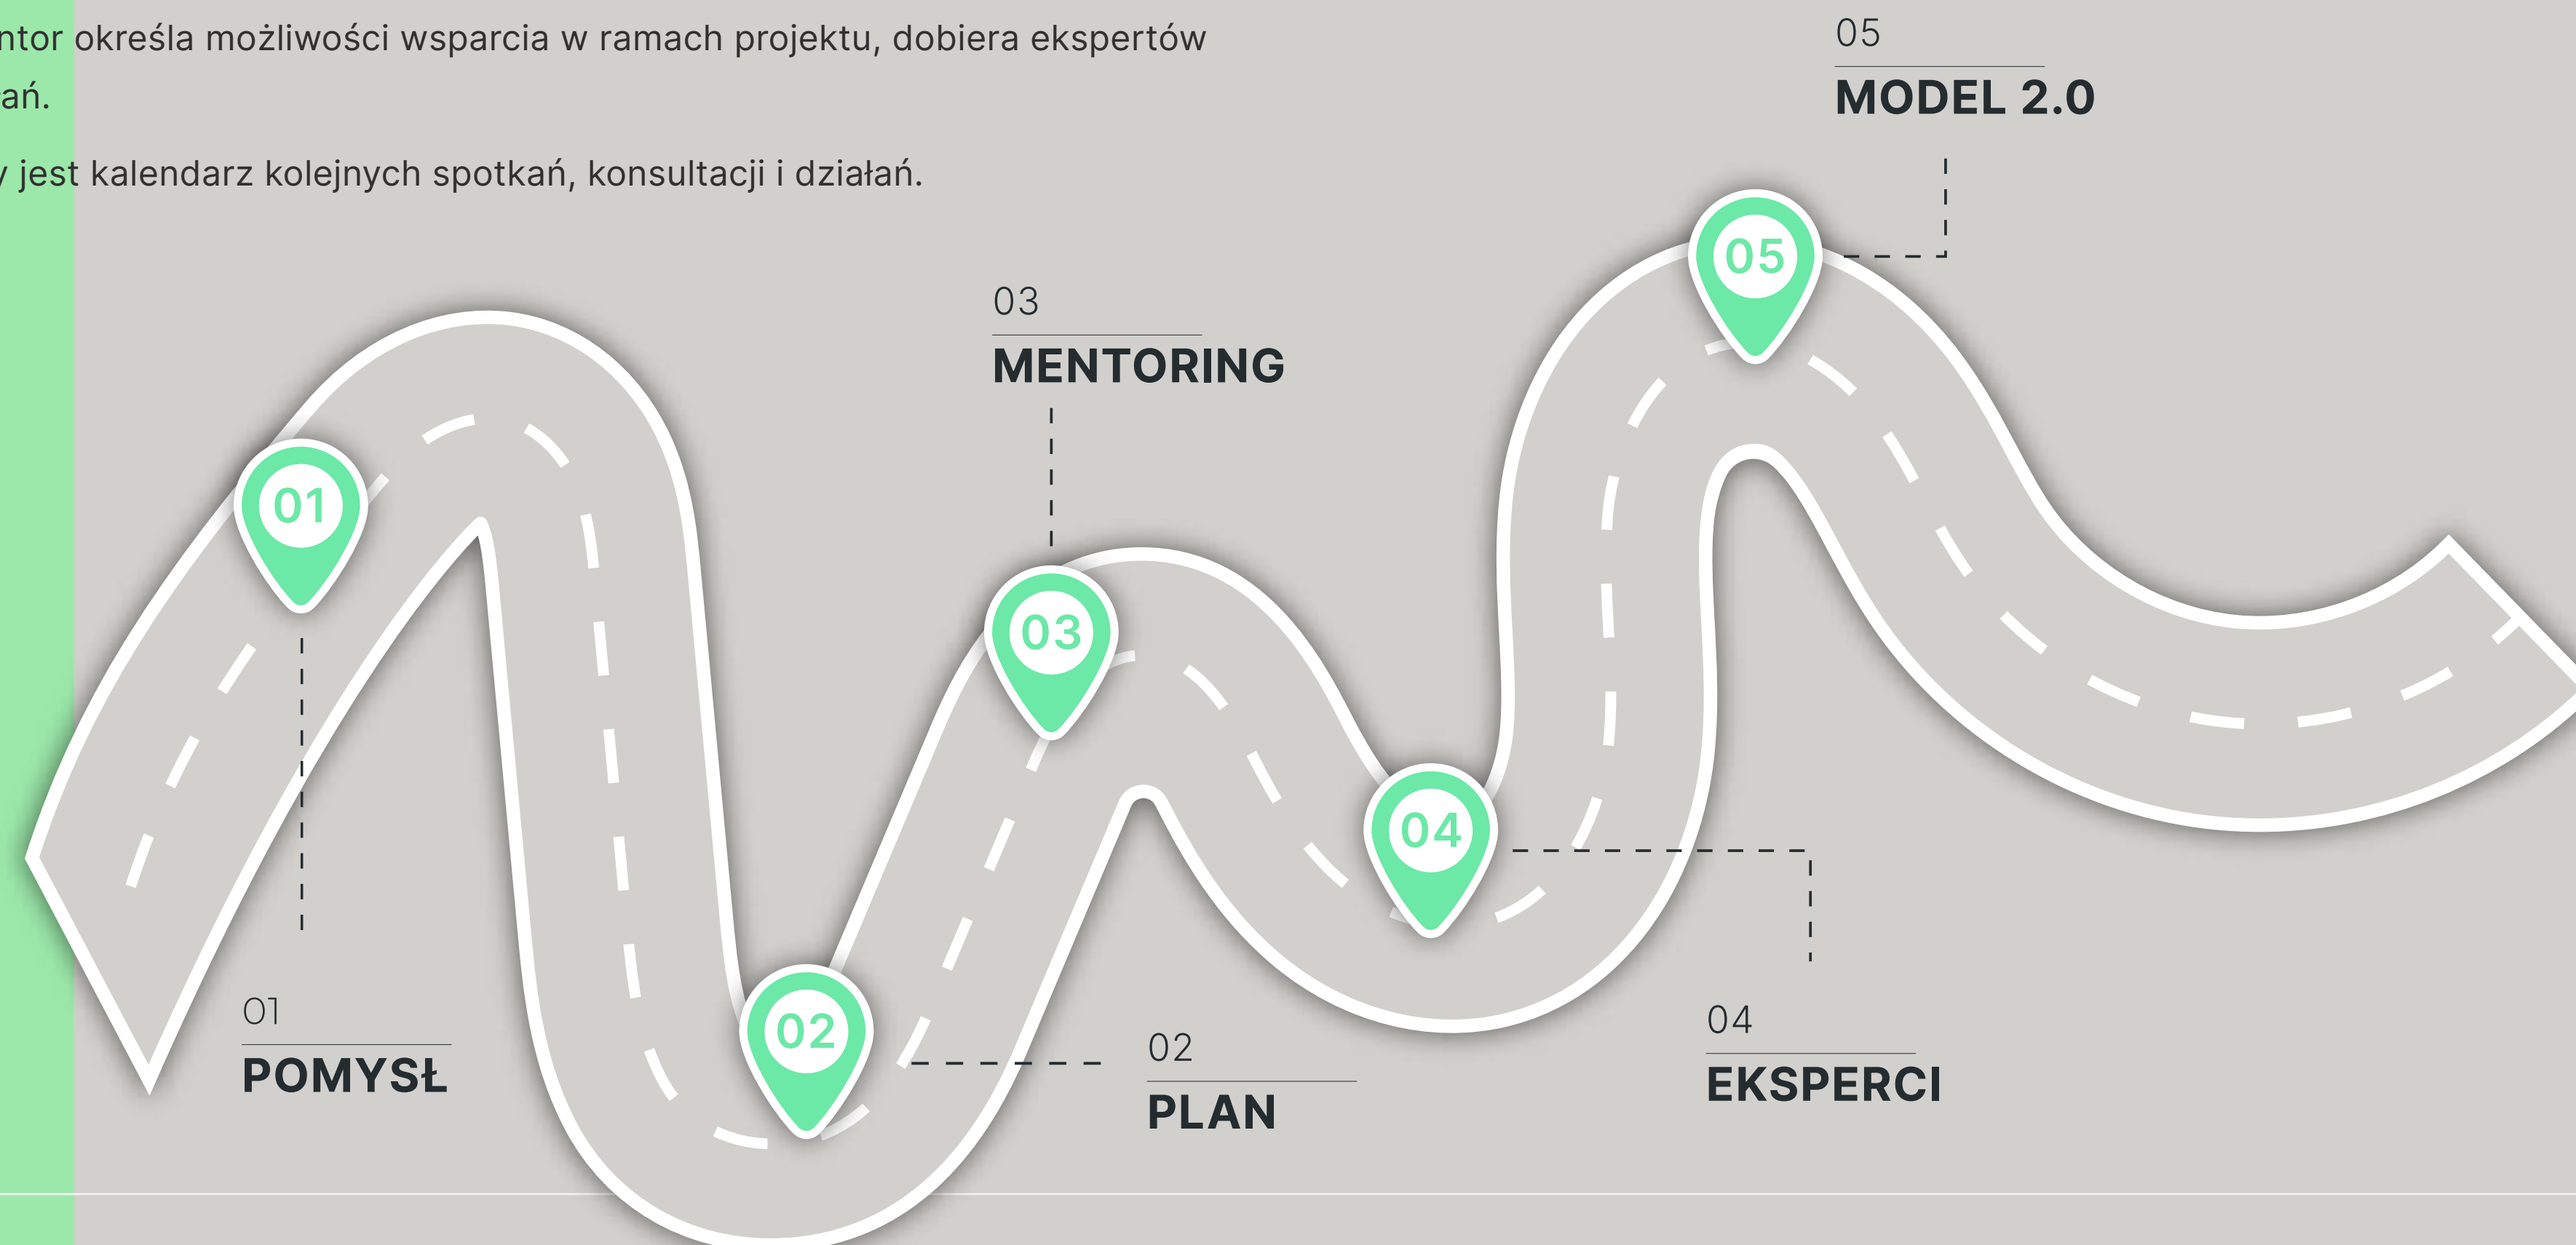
ntor określa możliwości wsparcia w ramach projektu, dobiera ekspertów
ań.

y jest kalendarz kolejnych spotkań, konsultacji i działań.

05
MODEL 2.0

05

03
MENTORING

01

03

04

02

01
POMYSŁ

02
PLAN

04
EKSPERCI